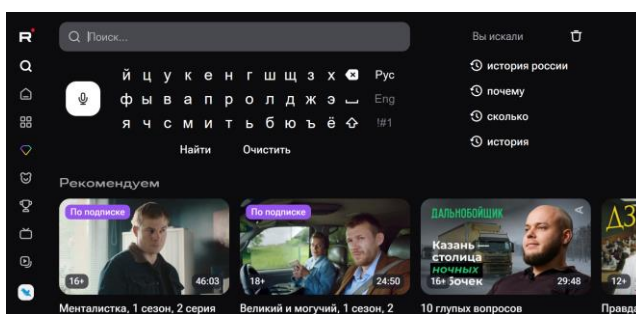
R

Поиск...

й ц у к е н г ш щ з х
ф ы в а п р о л д ж э
я ч с м и т ь б ю ъ ё

Рус
Eng
!#1

Найти
Очистить

Вы искали

история россии
почему
сколько
история

Рекомендуем

По подписке
16+
46:03
Менталистка, 1 сезон, 2 серия

По подписке
18+
24:50
Великий и могучий, 1 сезон, 2

ДАЛЬНОБОЙЩИК
Казань — столица ночных бочек
16+
29:48
10 глупых вопросов

ДЗ
12+
Правда